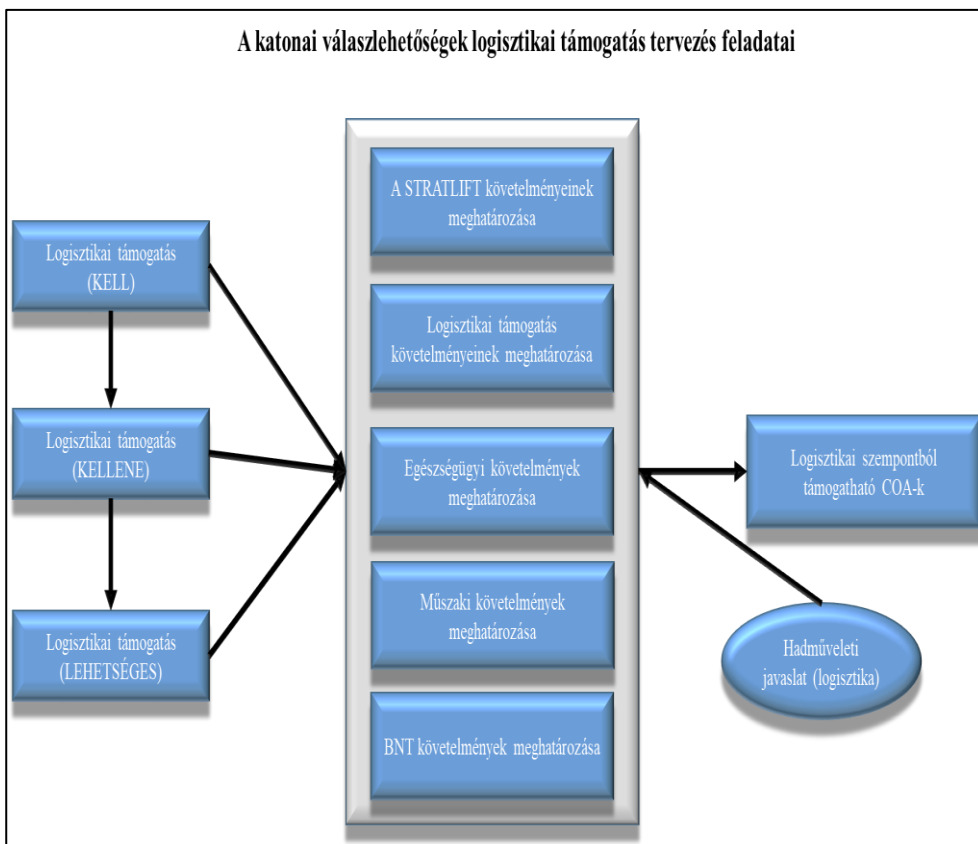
A katonai válaszlehetőségek logisztikai támogatás tervezés feladatai

Logisztikai támogatás (KELL)

Logisztikai támogatás (KELLENE)

Logisztikai támogatás (LEHETSÉGES)

A STRATLIFT követelményeinek meghatározása

Logisztikai támogatás követelményeinek meghatározása

Egészségügyi követelmények meghatározása

Műszaki követelmények meghatározása

BNT követelmények meghatározása

Logisztikai szempontból támogatható COA-k

Hadműveleti javaslat (logisztika)